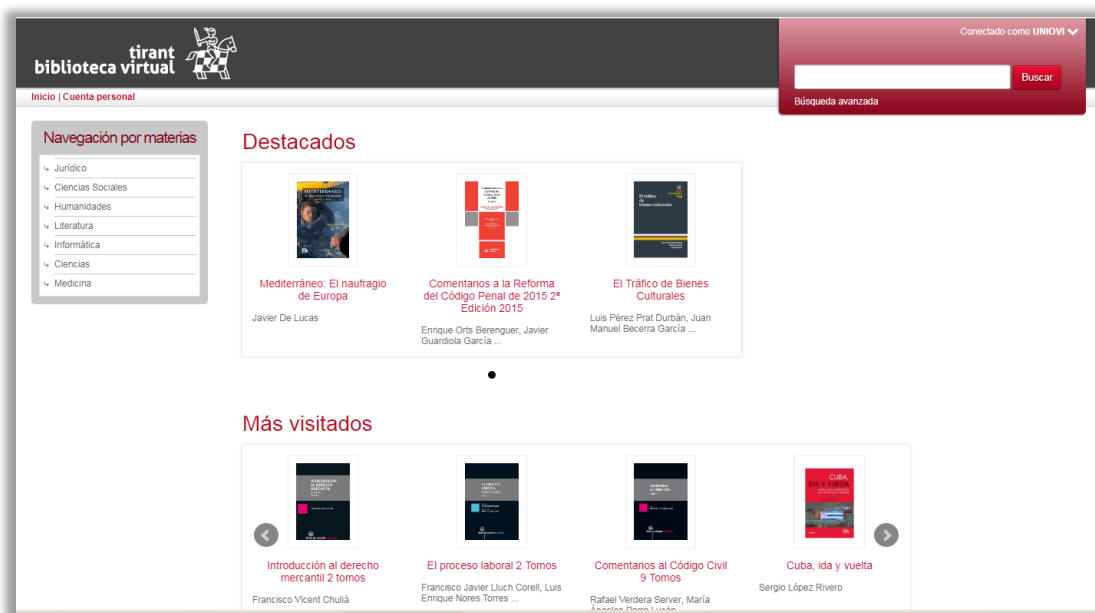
tirant
biblioteca virtual

Conectado como UNIOVI

Buscar

Búsqueda avanzada

Inicio | Cuenta personal

Navegación por materias

Jurídico
Ciencias Sociales
Humanidades
Literatura
Informática
Ciencias
Medicina

Destacados

Mediterráneo: El naufragio de Europa
Javier De Lucas

Comentarios a la Reforma del Código Penal de 2015 2ª Edición 2015
Enrique Orts Berenguer, Javier Guardiola García ...

El Tráfico de Bienes Culturales
Luis Pérez Prat Durbán, Juan Manuel Becerra García ...

Más visitados

Introducción al derecho mercantil 2 tomos
Francisco Vicent Chuliá

El proceso laboral 2 Tomos
Francisco Javier Lluch Corell, Luis Enrique Nores Torres ...

Comentarios al Código Civil 9 Tomos
Rafael Verdera Server, María Ángeles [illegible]

Cuba, ida y vuelta
Sergio López Rivero